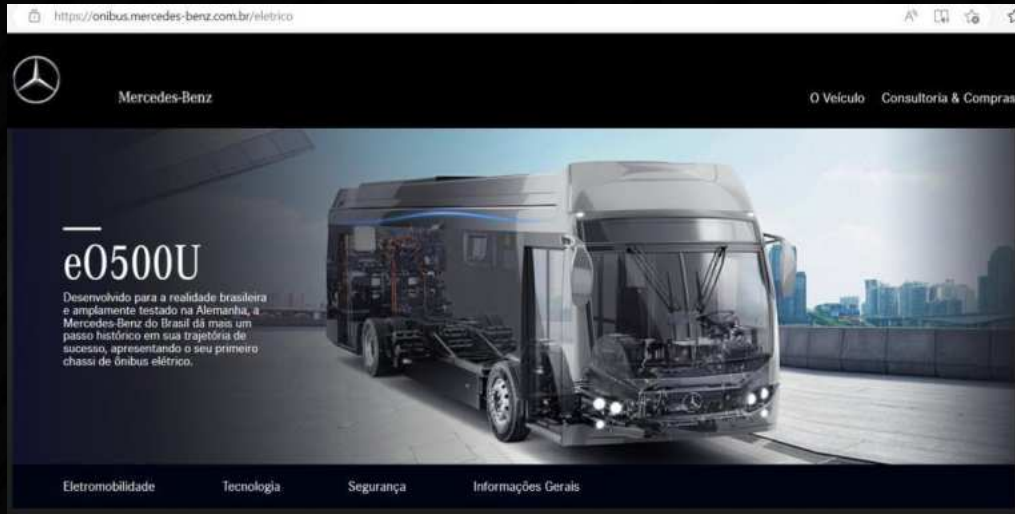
https://onibus.mercedes-benz.com.br/eletrico

Mercedes-Benz

O Veículo Consultoria & Compras

eO500U

Desenvolvido para a realidade brasileira e amplamente testado na Alemanha, a Mercedes-Benz do Brasil dá mais um passo histórico em sua trajetória de sucesso, apresentando o seu primeiro chassi de ônibus elétrico.

Eletromobilidade Tecnologia Segurança Informações Gerais